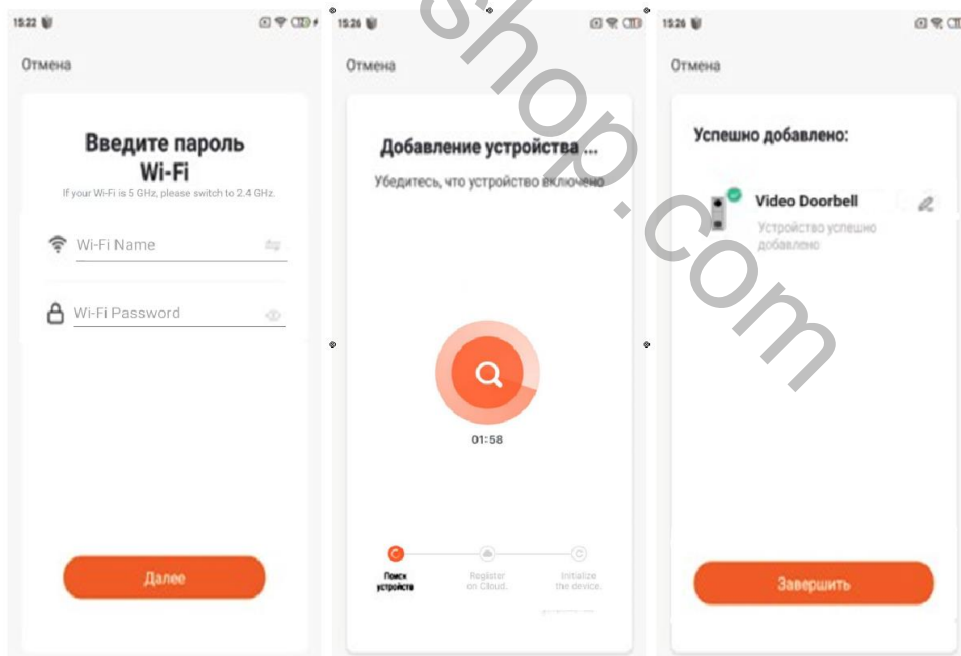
15:22

Отмена

Введите пароль Wi-Fi

If your Wi-Fi is 5 GHz, please switch to 2.4 GHz.

Wi-Fi Name

Wi-Fi Password

Далее

15:26

Отмена

Добавление устройства ...

Убедитесь, что устройство включено

01:58

Поиск устройства

Register on Cloud.

Initialize the device.

15:26

Отмена

Успешно добавлено:

Video Doorbell

Устройство успешно добавлено

Завершить

shop.com